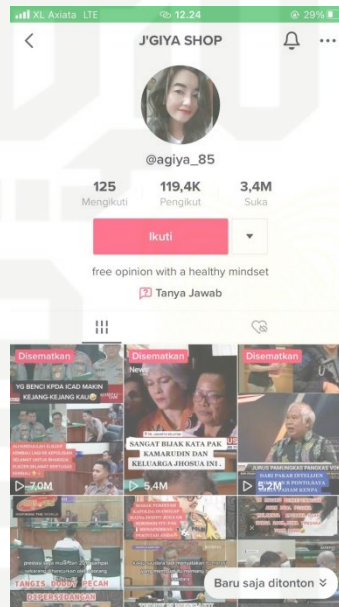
XL Axiata LTE 12.24 29%

J'GIYA SHOP

@agiya_85

125 Mengikuti
119,4K Pengikut
3,4M Suka

Ikuti

free opinion with a healthy mindset

Tanya Jawab

Disematkan
YG BENCI KPDA ICAD MAKIN KEJANG-KEJANG KAU
7,0M

Disematkan
SANGAT BIJAK KATA PAK KAMARUDIN DAN KELUARGA JHOSUA INI .
5,4M

Disematkan
JURUS PAMUNGKAS PANGDAM
5,2M

TANGIS PUTRI PECAH DI PERSIDANGAN

Baru saja ditonton